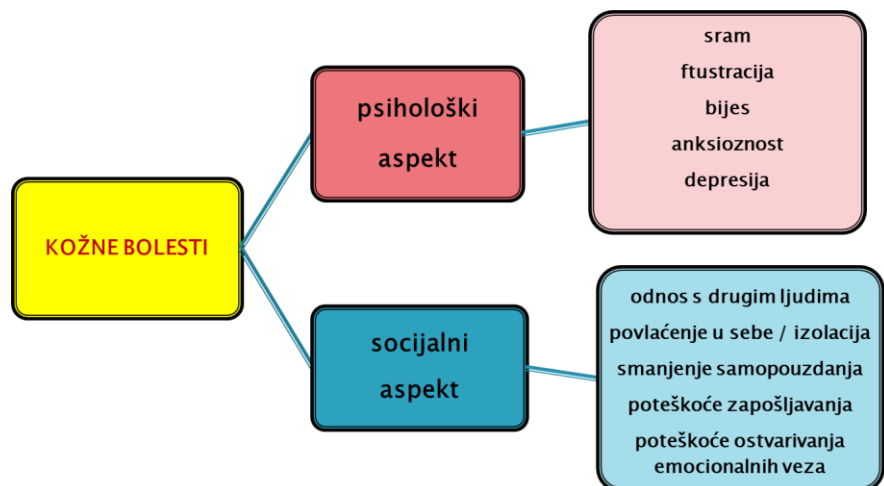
KOŽNE BOLESTI

psihološki aspekt

sram
ftustracija
bijes
anksioznost
depresija

socijalni aspekt

odnos s drugim ljudima
povlaćenje u sebe / izolacija
smanjenje samopouzdanja
poteškoće zapošljavanja
poteškoće ostvarivanja emocionalnih veza